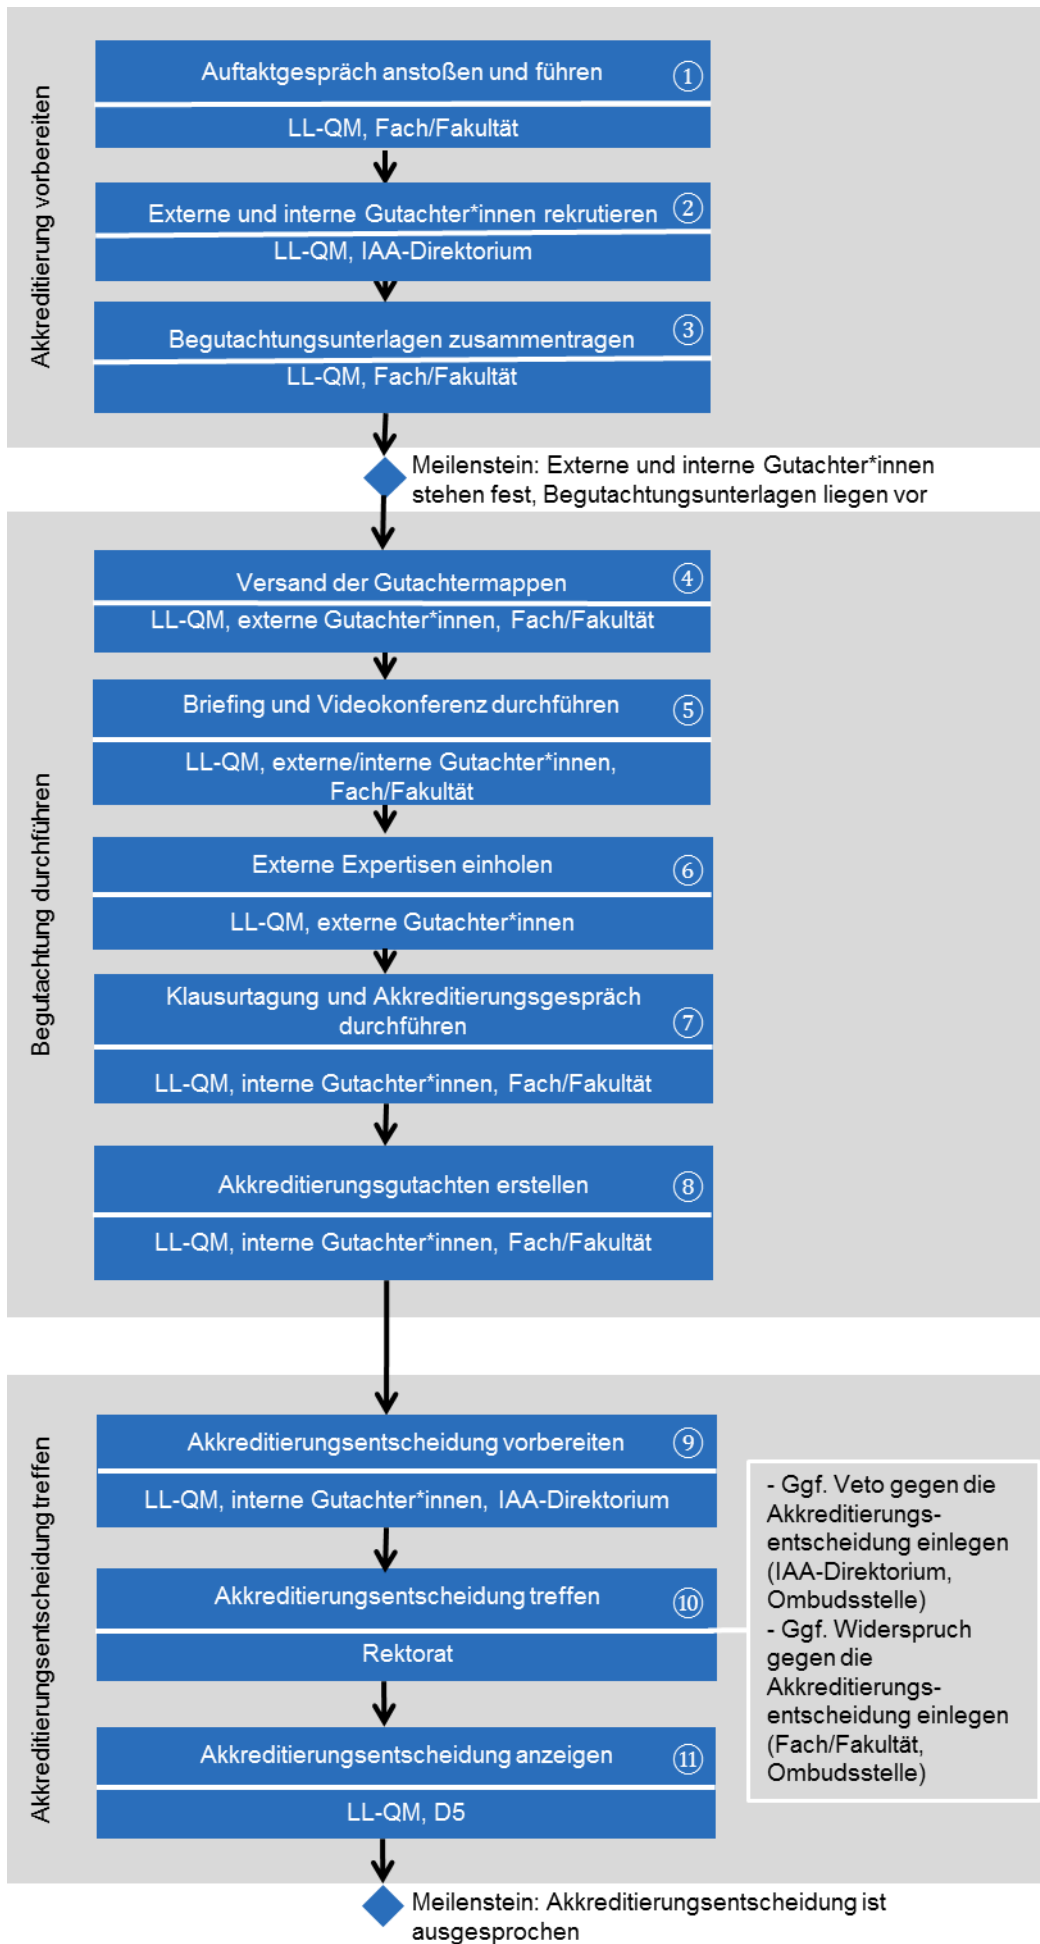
Akkreditierung vorbereiten

Auftaktgespräch anstoßen und führen ①
LL-QM, Fach/Fakultät

Externe und interne Gutachter*innen rekrutieren ②
LL-QM, IAA-Direktorium

Begutachtungsunterlagen zusammentragen ③
LL-QM, Fach/Fakultät

Meilenstein: Externe und interne Gutachter*innen stehen fest, Begutachtungsunterlagen liegen vor

Begutachtung durchführen

Versand der Gutachtermappen ④
LL-QM, externe Gutachter*innen, Fach/Fakultät

Briefing und Videokonferenz durchführen ⑤
LL-QM, externe/interne Gutachter*innen, Fach/Fakultät

Externe Expertisen einholen ⑥
LL-QM, externe Gutachter*innen

Klausurtagung und Akkreditierungsgespräch durchführen ⑦
LL-QM, interne Gutachter*innen, Fach/Fakultät

Akkreditierungsgutachten erstellen ⑧
LL-QM, interne Gutachter*innen, Fach/Fakultät

Akkreditierungsentscheidung treffen

Akkreditierungsentscheidung vorbereiten ⑨
LL-QM, interne Gutachter*innen, IAA-Direktorium

Akkreditierungsentscheidung treffen ⑩
Rektorat

- Ggf. Veto gegen die Akkreditierungsentscheidung einlegen (IAA-Direktorium, Ombudsstelle)
- Ggf. Widerspruch gegen die Akkreditierungsentscheidung einlegen (Fach/Fakultät, Ombudsstelle)

Akkreditierungsentscheidung anzeigen ⑪
LL-QM, D5

Meilenstein: Akkreditierungsentscheidung ist ausgesprochen